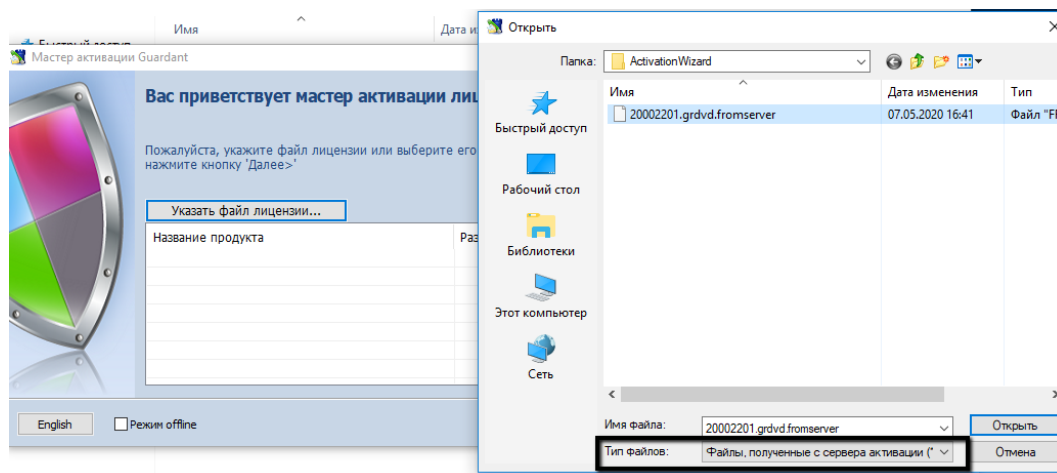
Имя

Дата и

Быстрый доступ

Мастер активации Guardant

Вас приветствует мастер активации лиц

Пожалуйста, укажите файл лицензии или выберите его нажмите кнопку 'Далее>'

Указать файл лицензии...

Название продукта

Ра

English

Режим offline

Открыть

Папка:

ActivationWizard

Быстрый доступ

Рабочий стол

Библиотеки

Этот компьютер

Сеть

Имя

Дата изменения

Тип

20002201.grdvd.fromserver

07.05.2020 16:41

Файл "Fl

Имя файла:

20002201.grdvd.fromserver

Открыть

Тип файлов:

Файлы, полученные с сервера активации ("

Отмена